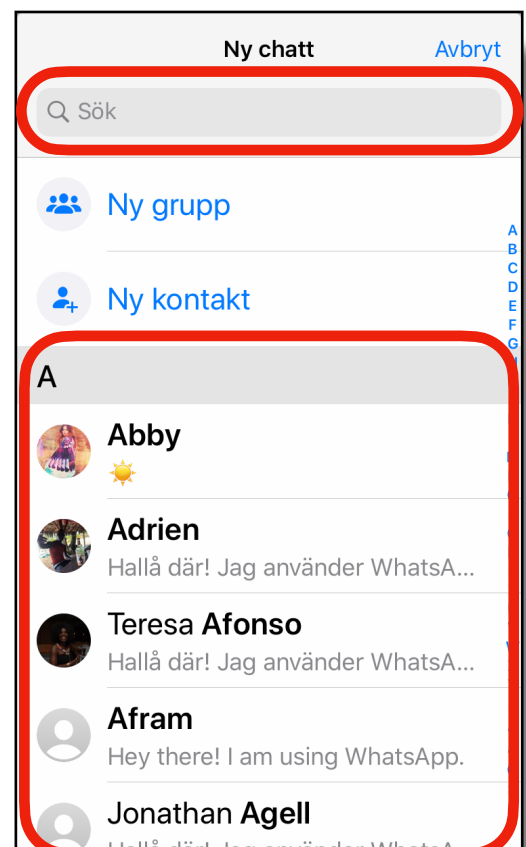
Ny chatt
Avbryt

Sök

Ny grupp

Ny kontakt

A
B
C
D
E
F
G

A

Abby
☀️

Adrien
Hallå där! Jag använder WhatsA...

Teresa Afonso
Hallå där! Jag använder WhatsA...

Afram
Hey there! I am using WhatsApp.

Jonathan Agell
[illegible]